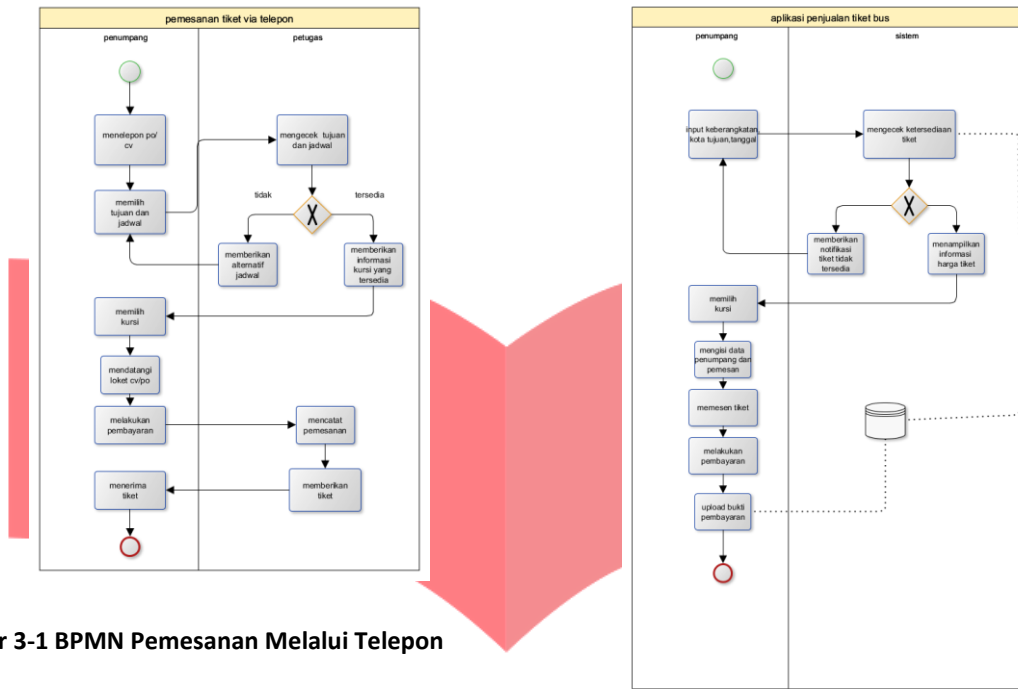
pemesanan tiket via telepon

penumpang

petugas

menelepon po/ cv

mengecek tujuan dan jadwal

memilih tujuan dan jadwal

tidak

tersedia

memberikan alternatif jadwal

memberikan informasi kursi yang tersedia

memilih kursi

mendatangi loket cv/po

melakukan pembayaran

mencatat pemesanan

menerima tiket

memberikan tiket

r 3-1 BPMN Pemesanan Melalui Telepon

aplikasi penjualan tiket bus

penumpang

sistem

input keberangkatan, kota tujuan,tanggal

mengecek ketersediaan tiket

memberikan notifikasi tiket tidak tersedia

menampilkan informasi harga tiket

memilih kursi

mengisi data penumpang dan pemesan

memesen tiket

melakukan pembayaran

upload bukti pembayaran